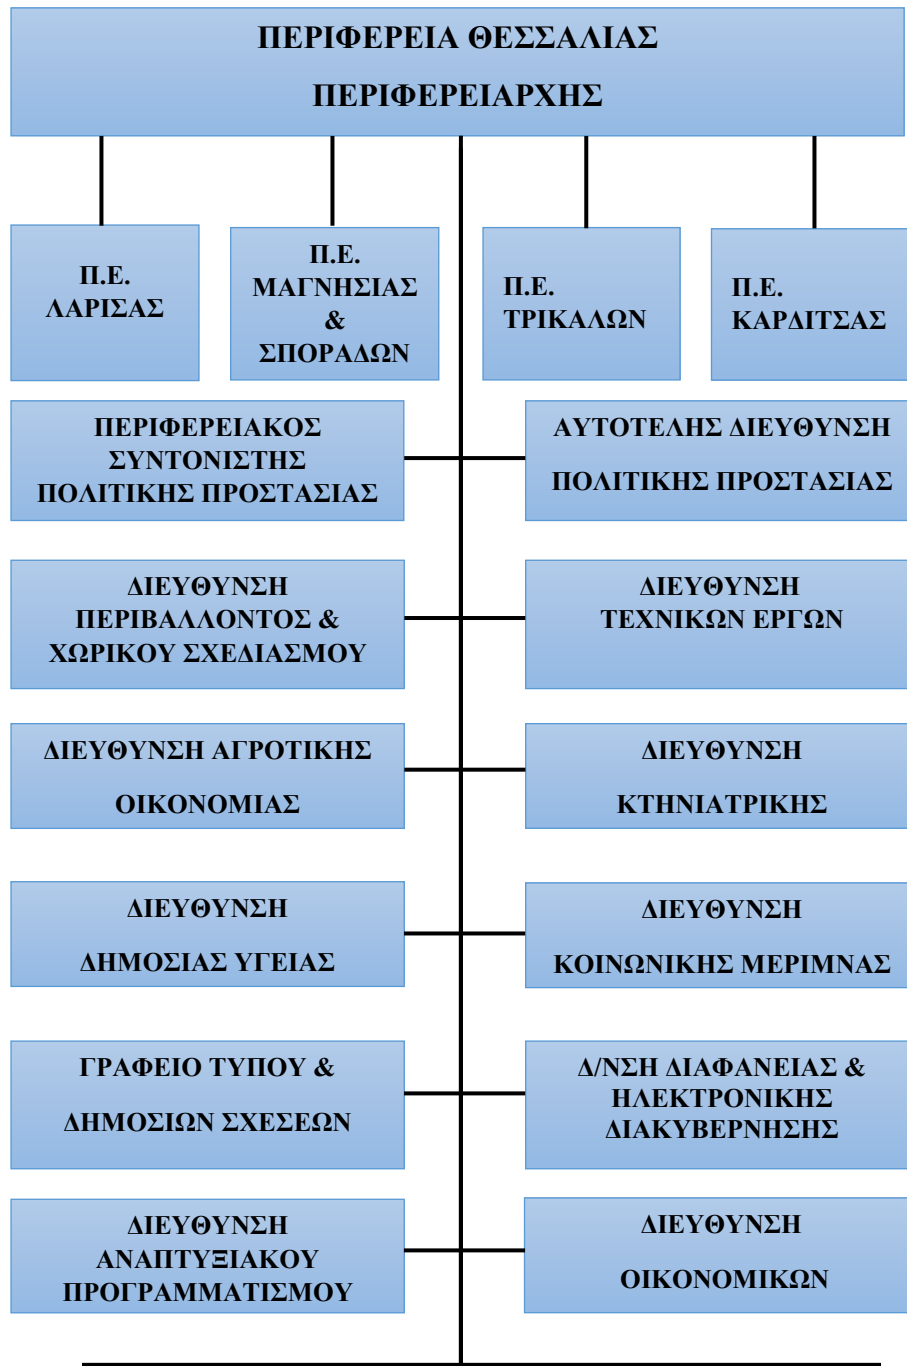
ΠΕΡΙΦΕΡΕΙΑ ΘΕΣΣΑΛΙΑΣ

ΠΕΡΙΦΕΡΕΙΑΡΧΗΣ

Π.Ε. ΛΑΡΙΣΑΣ

Π.Ε. ΜΑΓΝΗΣΙΑΣ & ΣΠΟΡΑΔΩΝ

Π.Ε. ΤΡΙΚΑΛΩΝ

Π.Ε. ΚΑΡΔΙΤΣΑΣ

ΠΕΡΙΦΕΡΕΙΑΚΟΣ ΣΥΝΤΟΝΙΣΤΗΣ ΠΟΛΙΤΙΚΗΣ ΠΡΟΣΤΑΣΙΑΣ

ΑΥΤΟΤΕΛΗΣ ΔΙΕΥΘΥΝΣΗ ΠΟΛΙΤΙΚΗΣ ΠΡΟΣΤΑΣΙΑΣ

ΔΙΕΥΘΥΝΣΗ ΠΕΡΙΒΑΛΛΟΝΤΟΣ & ΧΩΡΙΚΟΥ ΣΧΕΔΙΑΣΜΟΥ

ΔΙΕΥΘΥΝΣΗ ΤΕΧΝΙΚΩΝ ΕΡΓΩΝ

ΔΙΕΥΘΥΝΣΗ ΑΓΡΟΤΙΚΗΣ ΟΙΚΟΝΟΜΙΑΣ

ΔΙΕΥΘΥΝΣΗ ΚΤΗΝΙΑΤΡΙΚΗΣ

ΔΙΕΥΘΥΝΣΗ ΔΗΜΟΣΙΑΣ ΥΓΕΙΑΣ

ΔΙΕΥΘΥΝΣΗ ΚΟΙΝΩΝΙΚΗΣ ΜΕΡΙΜΝΑΣ

ΓΡΑΦΕΙΟ ΤΥΠΟΥ & ΔΗΜΟΣΙΩΝ ΣΧΕΣΕΩΝ

Δ/ΝΣΗ ΔΙΑΦΑΝΕΙΑΣ & ΗΛΕΚΤΡΟΝΙΚΗΣ ΔΙΑΚΥΒΕΡΝΗΣΗΣ

ΔΙΕΥΘΥΝΣΗ ΑΝΑΠΤΥΞΙΑΚΟΥ ΠΡΟΓΡΑΜΜΑΤΙΣΜΟΥ

ΔΙΕΥΘΥΝΣΗ ΟΙΚΟΝΟΜΙΚΩΝ